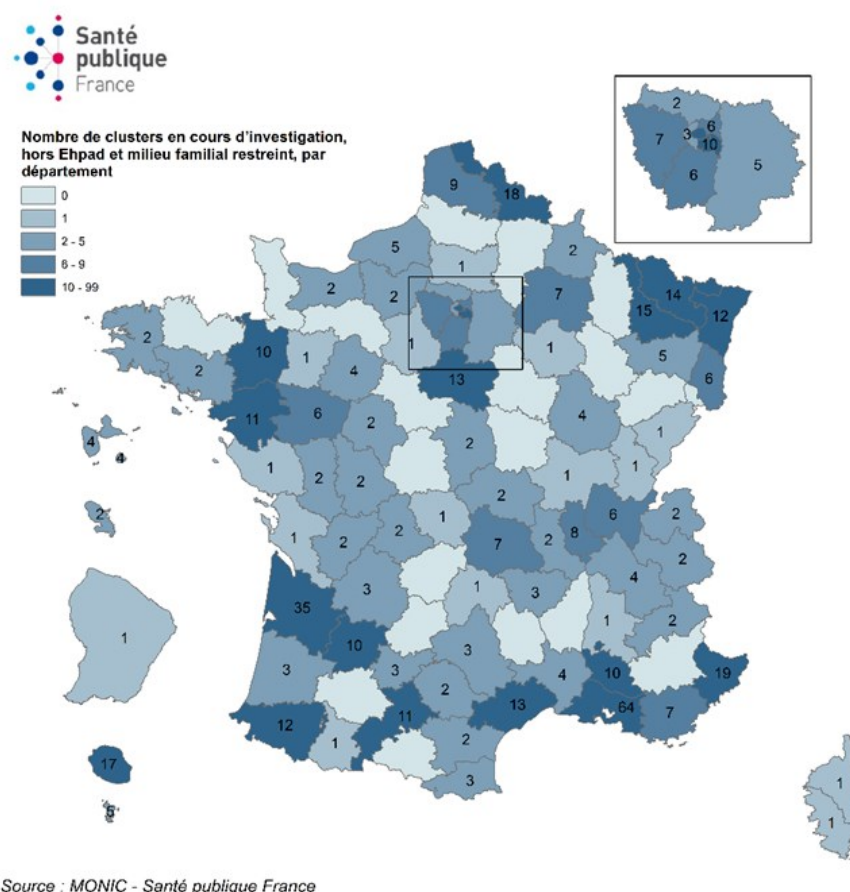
Santé publique France

Nombre de clusters en cours d'investigation, hors Ehpad et milieu familial restreint, par département

0
1
2 - 5
6 - 9
10 - 99

2
7
3
6
10
6
5

9
18
5
1
2
2
2
7
14
12
15
2
10
1
1
4
13
1
5
6
2
11
6
2
4
4
4
1
1
2
2
1
2
2
1
2
1
2
2
7
2
8
6
2
4
2
3
3
1
35
1
3
1
10
3
3
2
4
3
2
10
19
12
11
13
64
7
1
2
17
1
3
1
5

Source : MONIC - Santé publique France